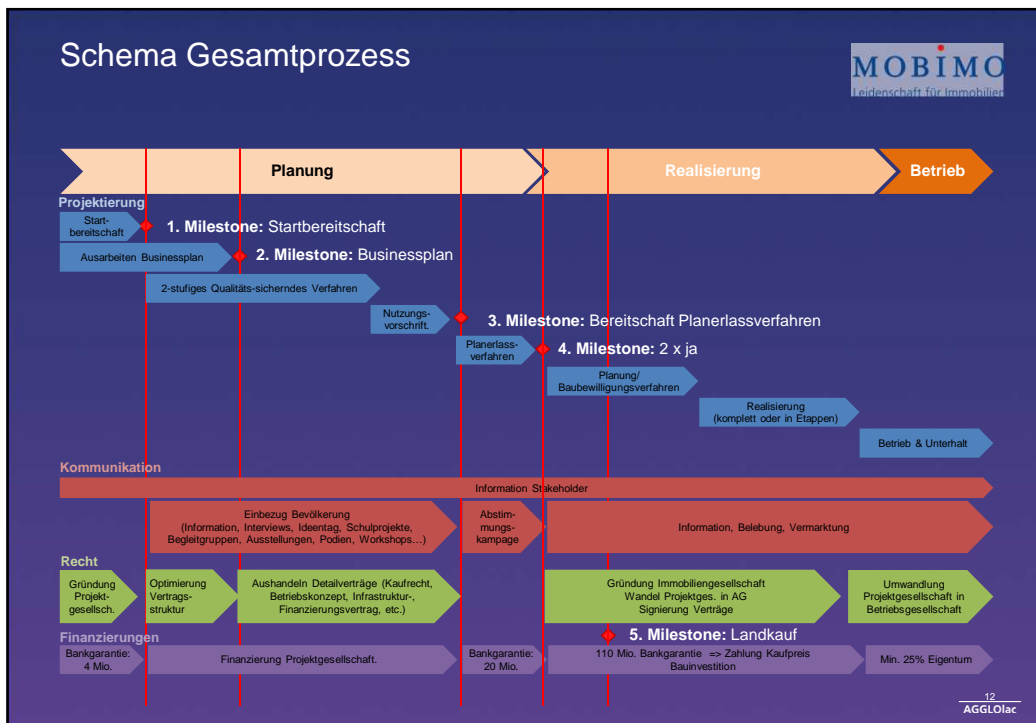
Schema Gesamtprozess

MOBIMO
Leidenschaft für Immobilien

Planung

Realisierung

Betrieb

Projektierung

Start-bereitschaft

1. Milestone: Startbereitschaft

Ausarbeiten Businessplan

2. Milestone: Businessplan

2-stufiges Qualitäts-sicherndes Verfahren

Nutzungs-vorschrift.

3. Milestone: Bereitschaft Planerlassverfahren

Planerlass-verfahren

4. Milestone: 2 x ja

Planung/ Baubewilligungsverfahren

Realisierung (komplett oder in Etappen)

Betrieb & Unterhalt

Kommunikation

Information Stakeholder

Einbezug Bevölkerung (Information, Interviews, Ideentag, Schulprojekte, Begleitgruppen, Ausstellungen, Podien, Workshops…)

Abstim-mungs-kampage

Information, Belebung, Vermarktung

Recht

Gründung Projekt-gesellsch.

Optimierung Vertrags-struktur

Aushandeln Detailverträge (Kaufrecht, Betriebskonzept, Infrastruktur-, Finanzierungsvertrag, etc.)

Gründung Immobiliengesellschaft Wandel Projektges. in AG Signierung Verträge

Umwandlung Projektgesellschaft in Betriebsgesellschaft

Finanzierungen

5. Milestone: Landkauf

Bankgarantie: 4 Mio.

Finanzierung Projektgesellschaft.

Bankgarantie: 20 Mio.

110 Mio. Bankgarantie => Zahlung Kaufpreis Bauinvestition

Min. 25% Eigentum

12
AGGLOlac